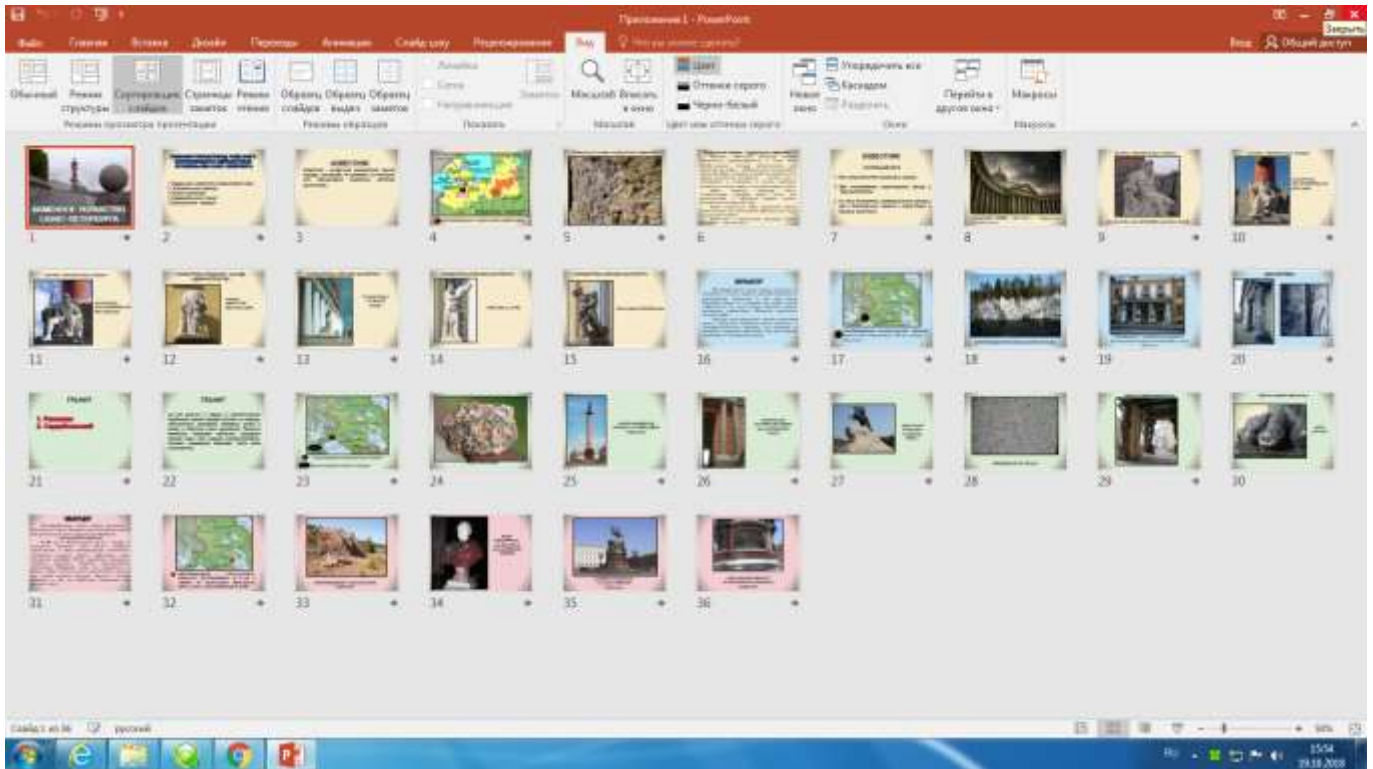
Приложение 1 - PowerPoint

Закрыть

Файл Главная Вставка Дизайн Переходы Анимация Слайд-шоу Рецензирование Вид Что вы хотите сделать?

Вход Общий доступ

Обычный Режим структуры Сортировщик слайдов Страницы заметок Режим чтения

Режимы просмотра презентации

Образец слайдов Образец выдач Образец заметок

Режимы образцов

Линейка Сетка Направляющие

Показать

Заметки

Масштаб Вписать в окно

Масштаб

Цвет Оттенки серого Черно-белый

Цвет или оттенки серого

Новое окно Упорядочить все Каскадом Разделить

Окно

Перейти в другое окно

Макросы

Макросы

КАМЕННОЕ УБРАНСТВО САНКТ-ПЕТЕРБУРГА

ИЗВЕСТНЯК

ИЗВЕСТНЯК

МРАМОР

ГРАНИТ

1. Рапакиви
2. Гранитовый

ГРАНИТ

ШУНГИТ

1 2 3 4 5 6 7 8 9 10
11 12 13 14 15 16 17 18 19 20
21 22 23 24 25 26 27 28 29 30
31 32 33 34 35 36

Слайд 1 из 36 русский

50%

РУ 15:54 19.10.2018